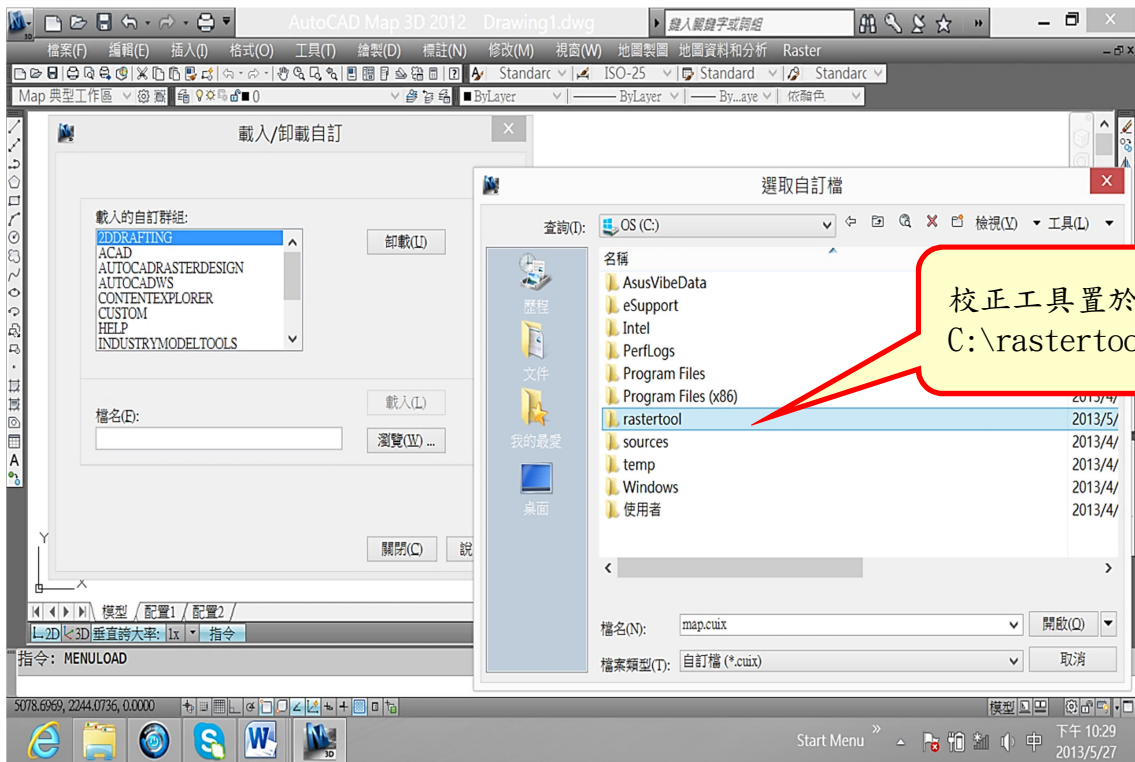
AutoCAD Map 3D 2012 Drawing1.dwg
鍵入關鍵字或詞組

檔案(F) 編輯(E) 插入(I) 格式(O) 工具(T) 繪製(D) 標註(N) 修改(M) 視窗(W) 地圖製圖 地圖資料和分析 Raster

Standard ISO-25 Standard Standard
Map 典型工作區 0 ByLayer ByLayer By...aye 依顏色

載入/卸載自訂

載入的自訂群組:
2DDRAFTING
ACAD
AUTOCADRASTERDESIGN
AUTOCADWS
CONTENTEXPLORER
CUSTOM
HELP
INDUSTRYMODELTOOLS

卸載(U)
載入(L)
檔名(F):
瀏覽(W)...
關閉(C)
說

選取自訂檔

查詢(I): OS (C:)
檢視(V) 工具(L)

歷程
文件
我的最愛
桌面

名稱
AsusVibeData
eSupport
Intel
PerfLogs
Program Files
Program Files (x86)
rastertool 2013/5/
sources 2013/4/
temp 2013/4/
Windows 2013/4/
使用者 2013/4/
2013/4/

校正工具置於
C:\rastertoo

檔名(N): map.cuix
開啟(O)
檔案類型(T): 自訂檔 (*.cuix)
取消

模型 / 配置1 / 配置2 /
2D 3D 垂直誇大率: 1x 指令
指令: MENULOAD
5078.6969, 2244.0736, 0.0000
模型

Start Menu
中
下午 10:29
2013/5/27